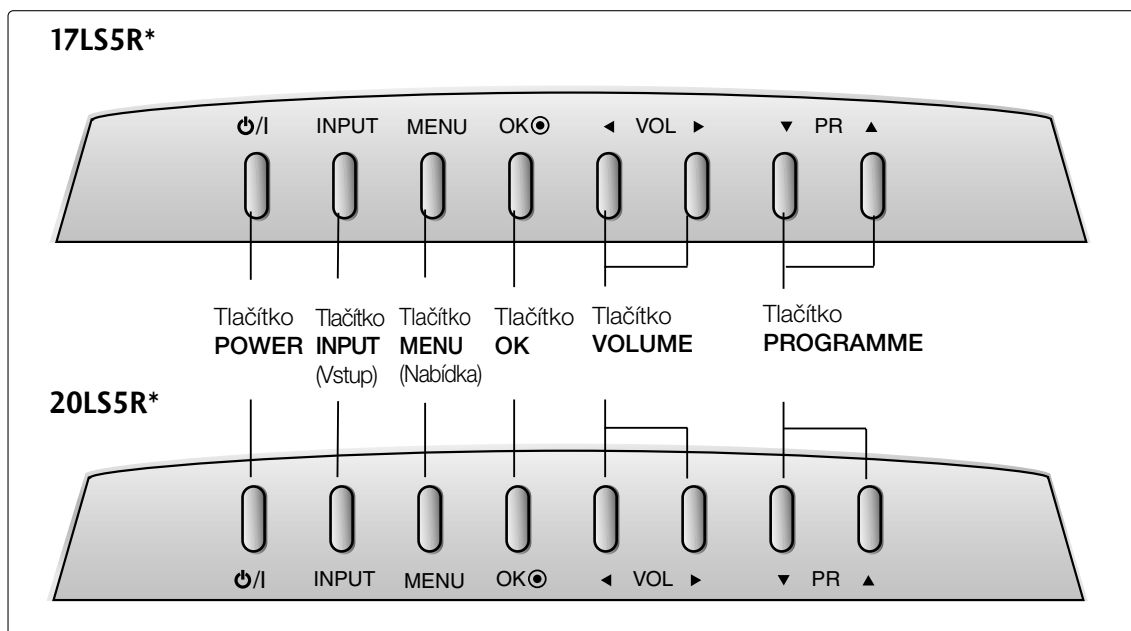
17LS5R*

⏻/I INPUT MENU OK⊙ ◄ VOL ► ▼ PR ▲

Tlačítko **POWER** Tlačítko **INPUT** (Vstup) Tlačítko **MENU** (Nabídka) Tlačítko **OK** Tlačítko **VOLUME** Tlačítko **PROGRAMME**

20LS5R*

⏻/I INPUT MENU OK⊙ ◄ VOL ► ▼ PR ▲